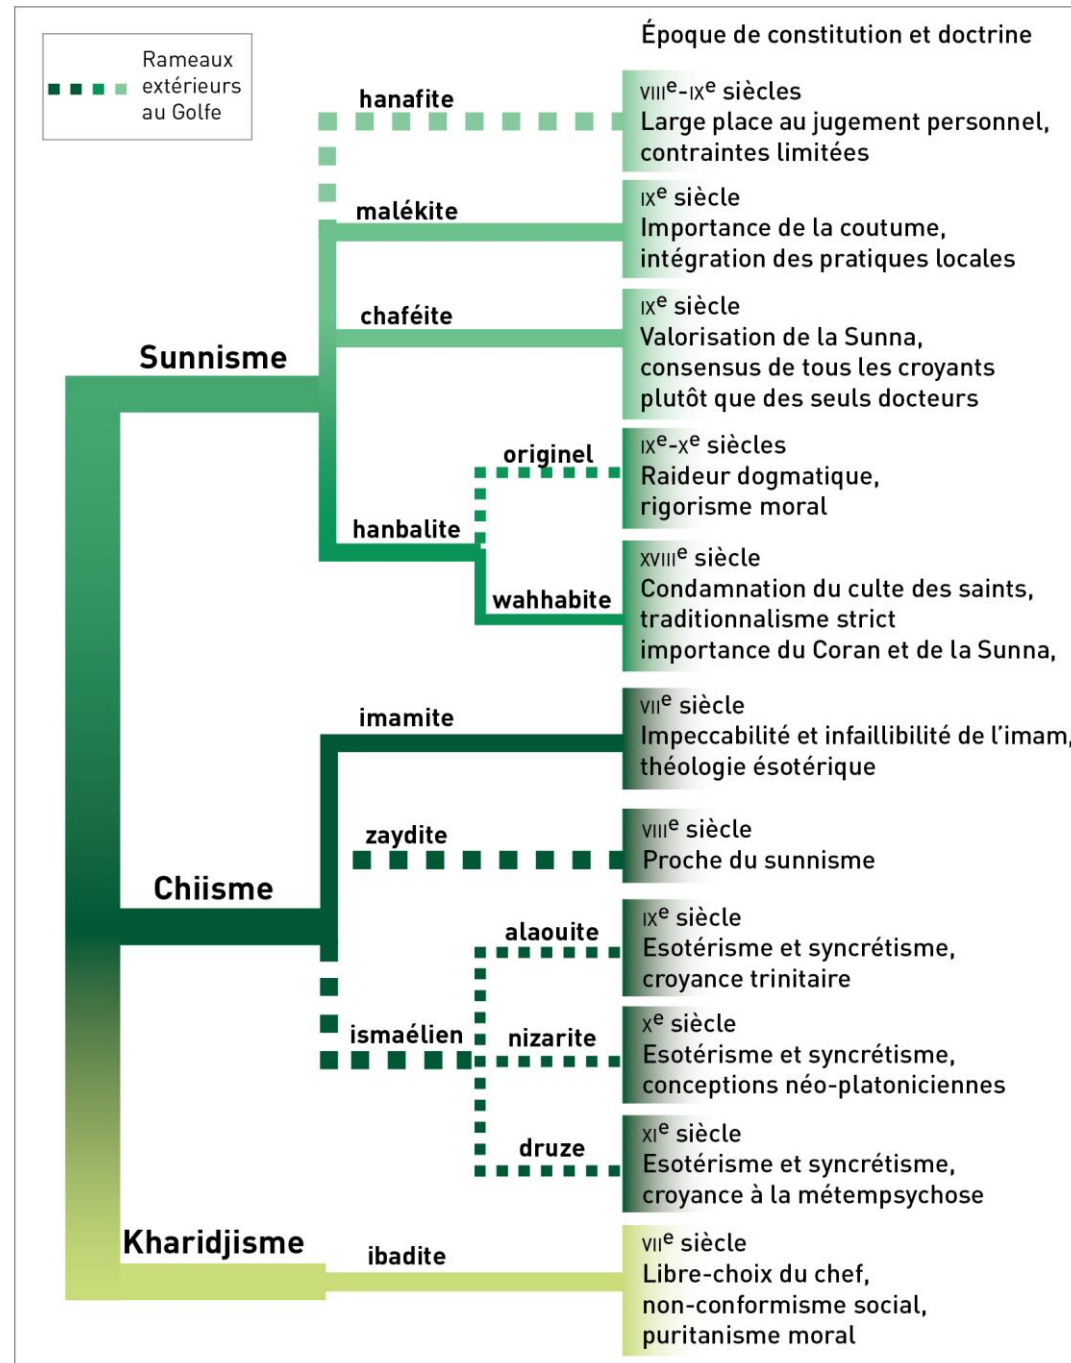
Rameaux extérieurs au Golfe

Époque de constitution et doctrine

hanafite

VIIIe-IXe siècles
Large place au jugement personnel, contraintes limitées

malékite

IXe siècle
Importance de la coutume, intégration des pratiques locales

chaféite

IXe siècle
Valorisation de la Sunna, consensus de tous les croyants plutôt que des seuls docteurs

Sunnisme

originel

IXe-Xe siècles
Raideur dogmatique, rigorisme moral

hanbalite

wahhabite

XVIIIe siècle
Condamnation du culte des saints, traditionnalisme strict importance du Coran et de la Sunna,

imamite

VIIe siècle
Impeccabilité et infaillibilité de l'imam, théologie ésotérique

zaydite

VIIIe siècle
Proche du sunnisme

Chiisme

alaouite

IXe siècle
Esotérisme et syncrétisme, croyance trinitaire

ismaélien

nizarite

Xe siècle
Esotérisme et syncrétisme, conceptions néo-platoniciennes

druze

XIe siècle
Esotérisme et syncrétisme, croyance à la métempsychose

Kharidjisme

ibadite

VIIe siècle
Libre-choix du chef, non-conformisme social, puritanisme moral